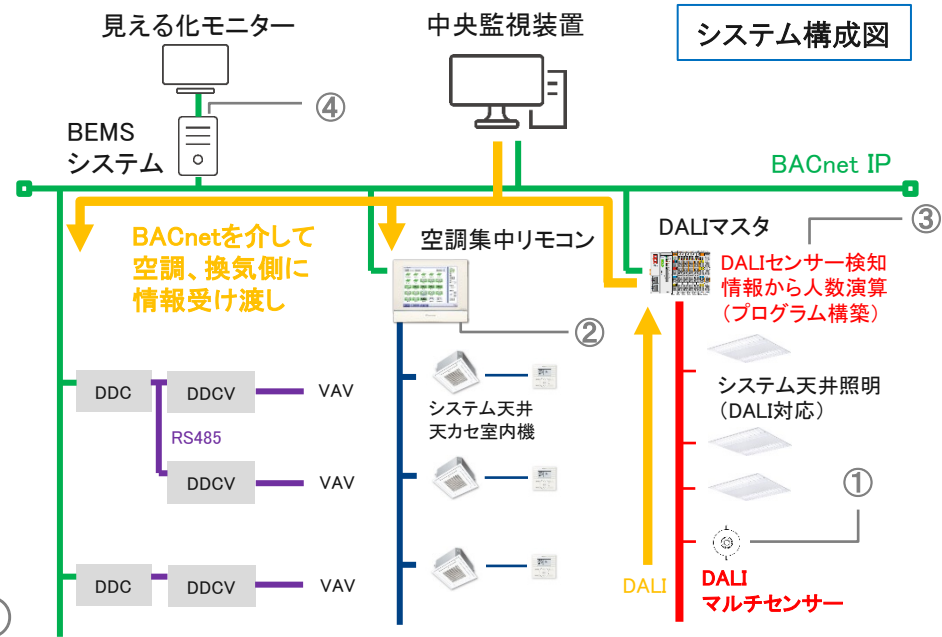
見える化モニター

中央監視装置

システム構成図

④

BEMS
システム

BACnet IP

DALIマスタ

③

BACnetを介して
空調、換気側に
情報受け渡し

空調集中リモコン

DALIセンサー検知
情報から人数演算
（プログラム構築）

②

DDC

DDCV

VAV

システム天井照明
（DALI対応）

RS485

システム天井
天カセ室内機

DDCV

VAV

①

DDC

DDCV

VAV

DALI

DALI
マルチセンサー